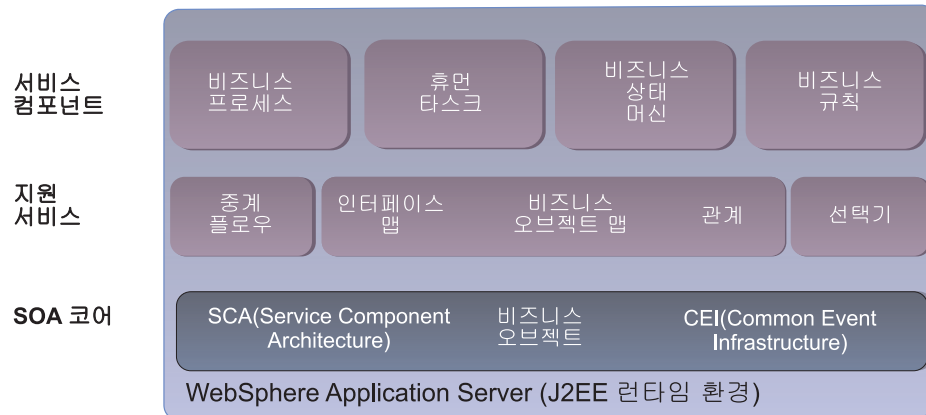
서비스 컴포넌트

비즈니스 프로세스

휴먼 타스크

비즈니스 상태 머신

비즈니스 규칙

지원 서비스

중계 플로우

인터페이스 맵

비즈니스 오브젝트 맵

관계

선택기

SOA 코어

SCA(Service Component Architecture)

비즈니스 오브젝트

CEI(Common Event Infrastructure)

WebSphere Application Server (J2EE 런타임 환경)